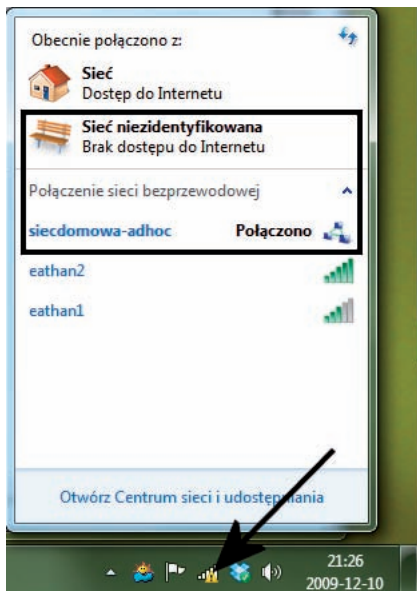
Obecnie połączono z:

Sieć
Dostęp do Internetu

Sieć niezidentyfikowana
Brak dostępu do Internetu

Połączenie sieci bezprzewodowej

siecdomowa-adhoc Połączono

eathan2

eathan1

Otwórz Centrum sieci i udostępniania

21:26
2009-12-10